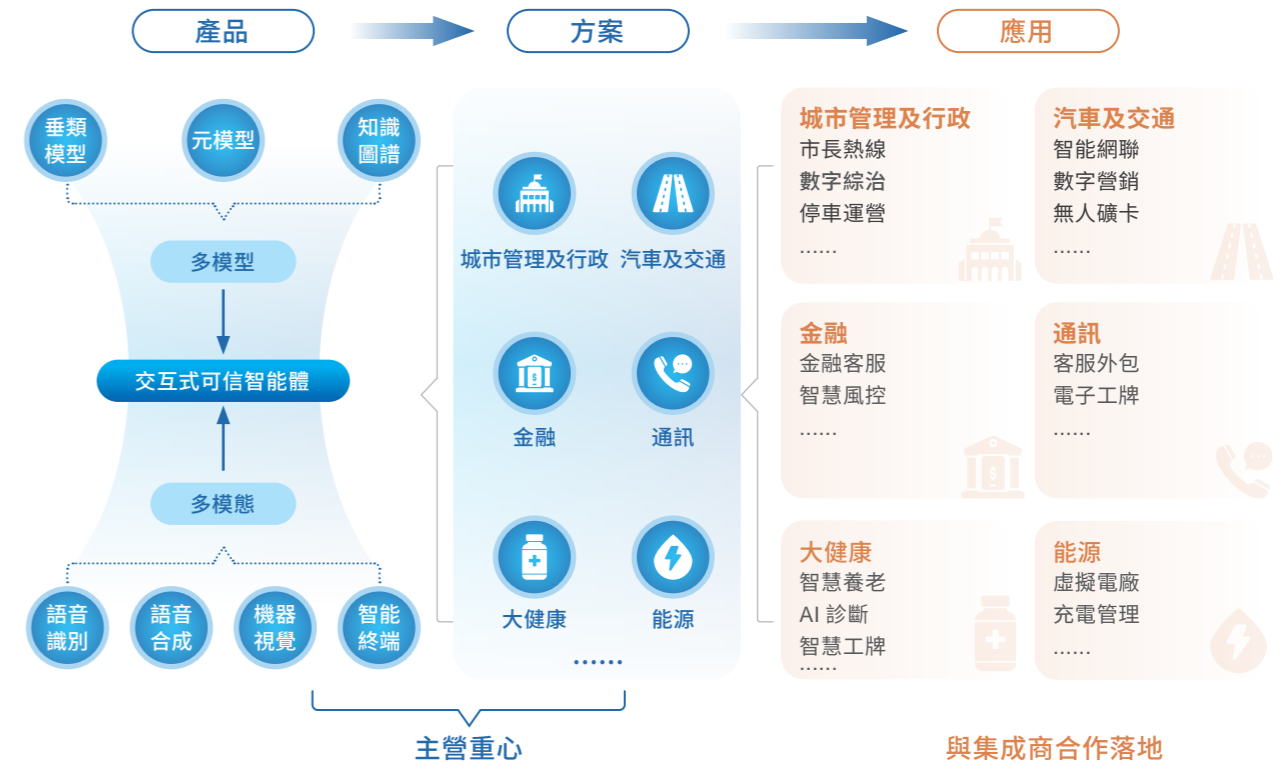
產品

方案

應用

垂類模型

元模型

知識圖譜

多模型

交互式可信智能體

多模態

語音識別

語音合成

機器視覺

智能終端

城市管理及行政

汽車及交通

金融

通訊

大健康

能源

......

主營重心

城市管理及行政
市長熱線
數字綜治
停車運營
......

汽車及交通
智能網聯
數字營銷
無人礦卡
......

金融
金融客服
智慧風控
......

通訊
客服外包
電子工牌
......

大健康
智慧養老
AI 診斷
智慧工牌
......

能源
虛擬電廠
充電管理
......

與集成商合作落地